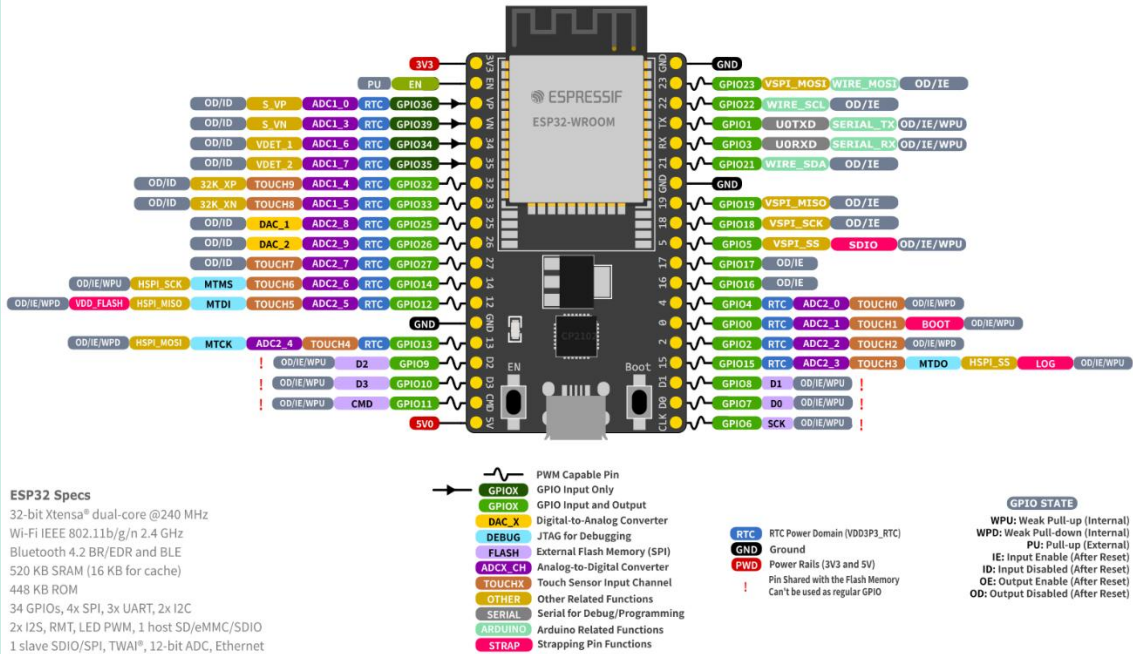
3V3 | 3V3
PU | EN | EN
OD/ID | S_VP | ADC1_0 | RTC | GPIO36 | VP
OD/ID | S_VN | ADC1_3 | RTC | GPIO39 | VN
OD/ID | VDET_1 | ADC1_6 | RTC | GPIO34 | 34
OD/ID | VDET_2 | ADC1_7 | RTC | GPIO35 | 35
OD/ID | 32K_XP | TOUCH9 | ADC1_4 | RTC | GPIO32 | 32
OD/ID | 32K_XN | TOUCH8 | ADC1_5 | RTC | GPIO33 | 33
OD/ID | DAC_1 | ADC2_8 | RTC | GPIO25 | 25
OD/ID | DAC_2 | ADC2_9 | RTC | GPIO26 | 26
OD/ID | TOUCH7 | ADC2_7 | RTC | GPIO27 | 27
OD/IE/WPU | HSPI_SCK | MTMS | TOUCH6 | ADC2_6 | RTC | GPIO14 | 14
OD/IE/WPD | VDD_FLASH | HSPI_MISO | MTDI | TOUCH5 | ADC2_5 | RTC | GPIO12 | 12
GND | GND
OD/IE/WPD | HSPI_MOSI | MTCK | ADC2_4 | TOUCH4 | RTC | GPIO13 | 13
! OD/IE/WPU | D2 | GPIO9 | D2
! OD/IE/WPU | D3 | GPIO10 | D3
! OD/IE/WPU | CMD | GPIO11 | CMD
5V0 | 5V

GND | GND
23 | GPIO23 | VSPI_MOSI | WIRE_MOSI | OD/IE
22 | GPIO22 | WIRE_SCL | OD/IE
TX | GPIO1 | U0TXD | SERIAL_TX | OD/IE/WPU
RX | GPIO3 | U0RXD | SERIAL_RX | OD/IE/WPU
21 | GPIO21 | WIRE_SDA | OD/IE
GND | GND
19 | GPIO19 | VSPI_MISO | OD/IE
18 | GPIO18 | VSPI_SCK | OD/IE
5 | GPIO5 | VSPI_SS | SDIO | OD/IE/WPU
17 | GPIO17 | OD/IE
16 | GPIO16 | OD/IE
4 | GPIO4 | RTC | ADC2_0 | TOUCH0 | OD/IE/WPD
0 | GPIO0 | RTC | ADC2_1 | TOUCH1 | BOOT | OD/IE/WPU
2 | GPIO2 | RTC | ADC2_2 | TOUCH2 | OD/IE/WPD
15 | GPIO15 | RTC | ADC2_3 | TOUCH3 | MTDO | HSPI_SS | LOG | OD/IE/WPU
D1 | GPIO8 | D1 | OD/IE/WPU !
D0 | GPIO7 | D0 | OD/IE/WPU !
CLK | GPIO6 | SCK | OD/IE/WPU !

ESPRESSIF
ESP32-WROOM
CP2102
EN
Boot

ESP32 Specs
32-bit Xtensa® dual-core @240 MHz
Wi-Fi IEEE 802.11b/g/n 2.4 GHz
Bluetooth 4.2 BR/EDR and BLE
520 KB SRAM (16 KB for cache)
448 KB ROM
34 GPIOs, 4x SPI, 3x UART, 2x I2C
2x I2S, RMT, LED PWM, 1 host SD/eMMC/SDIO
1 slave SDIO/SPI, TWAI®, 12-bit ADC, Ethernet

PWM Capable Pin
GPIOX GPIO Input Only
GPIOX GPIO Input and Output
DAC_X Digital-to-Analog Converter
DEBUG JTAG for Debugging
FLASH External Flash Memory (SPI)
ADCX_CH Analog-to-Digital Converter
TOUCHX Touch Sensor Input Channel
OTHER Other Related Functions
SERIAL Serial for Debug/Programming
ARDUINO Arduino Related Functions
STRAP Strapping Pin Functions

RTC RTC Power Domain (VDD3P3_RTC)
GND Ground
PWD Power Rails (3V3 and 5V)
! Pin Shared with the Flash Memory Can't be used as regular GPIO

GPIO STATE
WPU: Weak Pull-up (Internal)
WPD: Weak Pull-down (Internal)
PU: Pull-up (External)
IE: Input Enable (After Reset)
ID: Input Disabled (After Reset)
OE: Output Enable (After Reset)
OD: Output Disabled (After Reset)